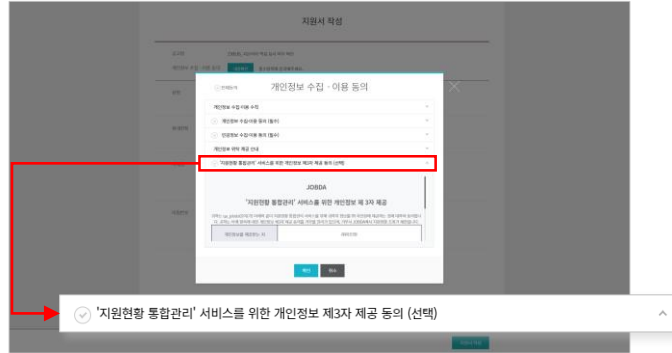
지원서 작성

전체동의

개인정보 수집 · 이용 동의

개인정보 수집 이용 수칙

개인정보 수집·이용 동의 (필수)

민감정보 수집·이용 동의 (필수)

개인정보 처리 제공 안내

'지원현황 통합관리' 서비스를 위한 개인정보 제3자 제공 동의 (선택)

JOBDA

'지원현황 통합관리' 서비스를 위한 개인정보 제3자 제공

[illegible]

확인

취소

'지원현황 통합관리' 서비스를 위한 개인정보 제3자 제공 동의 (선택)